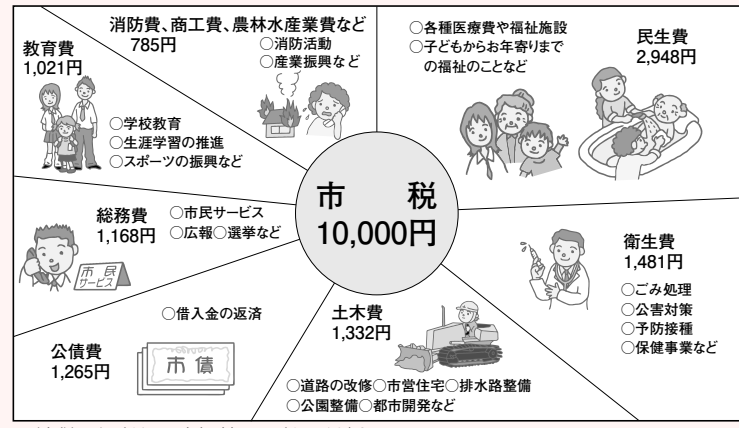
市　税
10,000円

消防費、商工費、農林水産業費など
785円
○消防活動
○産業振興など

教育費
1,021円
○学校教育
○生涯学習の推進
○スポーツの振興など

○各種医療費や福祉施設
○子どもからお年寄りまでの福祉のことなど
民生費
2,948円

総務費
1,168円
○市民サービス
○広報○選挙など
市民サービス

衛生費
1,481円
○ごみ処理
○公害対策
○予防接種
○保健事業など

○借入金の返済
公債費
1,265円
市債

土木費
1,332円
○道路の改修○市営住宅○排水路整備
○公園整備○都市開発など